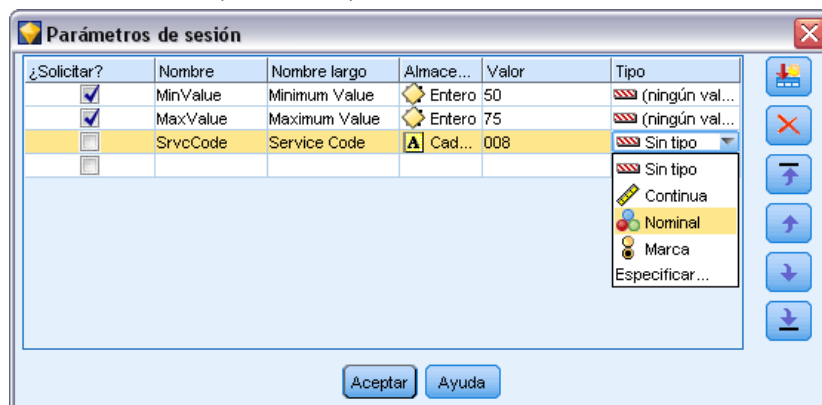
Parámetros de sesión

| ¿Solicitar? | Nombre | Nombre largo | Almace... | Valor | Tipo |
|---|---|---|---|---|---|
| ✓ | MinValue | Minimum Value | Entero | 50 | (ningún val... |
| ✓ | MaxValue | Maximum Value | Entero | 75 | (ningún val... |
| | SrvcCode | Service Code | A Cad... | 008 | Sin tipo |
| | | | | | |

Sin tipo
Continua
Nominal
Marca
Especificar...

Aceptar
Ayuda